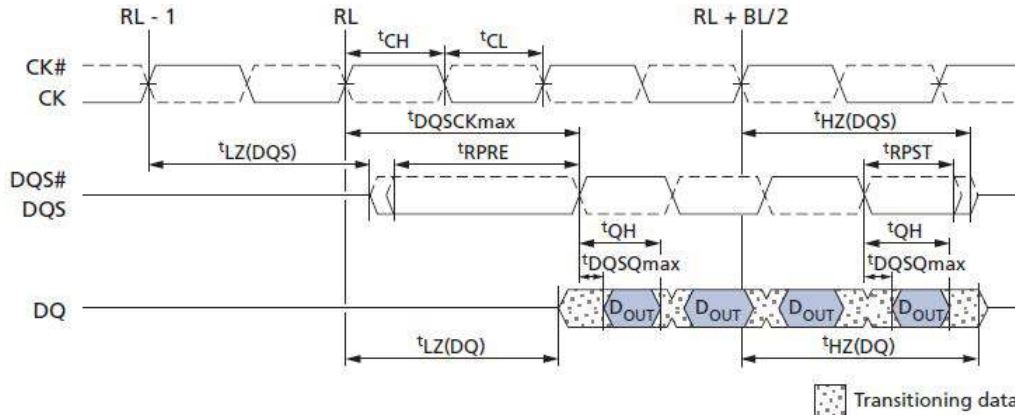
RL - 1
RL
RL + BL/2
$^{t}$CH
$^{t}$CL
CK#
CK
$^{t}$DQSCKmax
$^{t}$HZ(DQS)
$^{t}$LZ(DQS)
$^{t}$RPRE
$^{t}$RPST
DQS#
DQS
$^{t}$QH
$^{t}$QH
$^{t}$DQSQmax
$^{t}$DQSQmax
DQ
$D_{OUT}$
$D_{OUT}$
$D_{OUT}$
$D_{OUT}$
$^{t}$LZ(DQ)
$^{t}$HZ(DQ)
Transitioning data